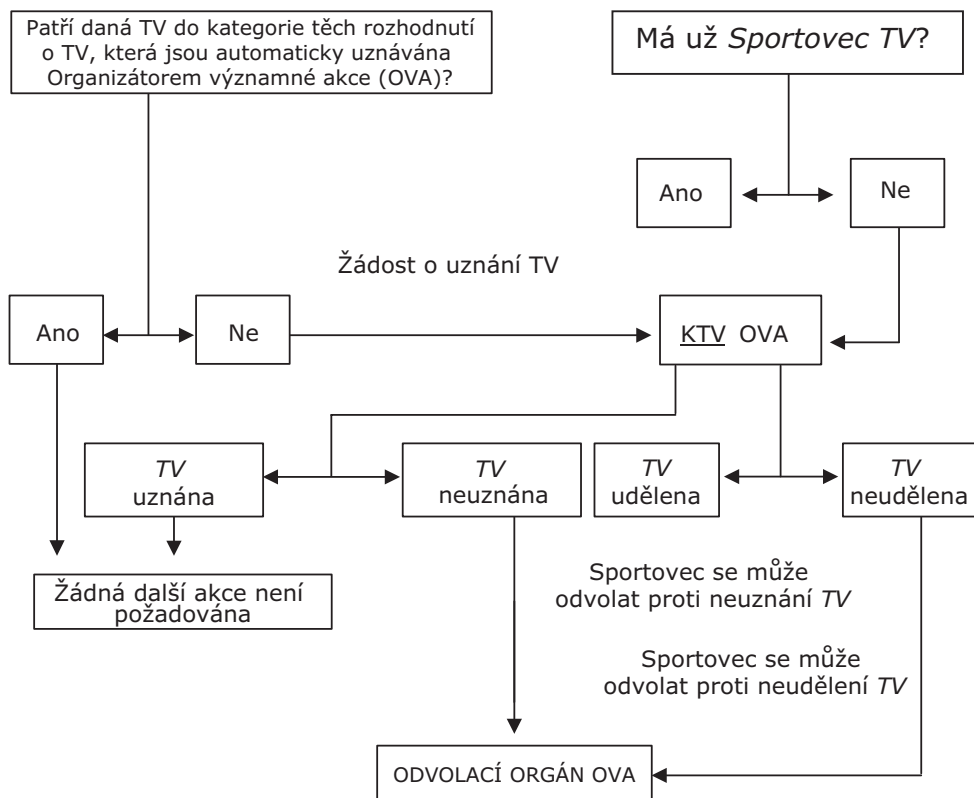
Patří daná TV do kategorie těch rozhodnutí o TV, která jsou automaticky uznávána Organizátorem významné akce (OVA)?

Má už *Sportovec TV*?

Ano

Ne

Žádost o uznání TV

Ano

Ne

KTV OVA

*TV* uznána

*TV* neuznána

*TV* udělena

*TV* neudělena

Žádná další akce není požadována

Sportovec se může odvolat proti neuznání *TV*

Sportovec se může odvolat proti neudělení *TV*

ODVOLACÍ ORGÁN OVA